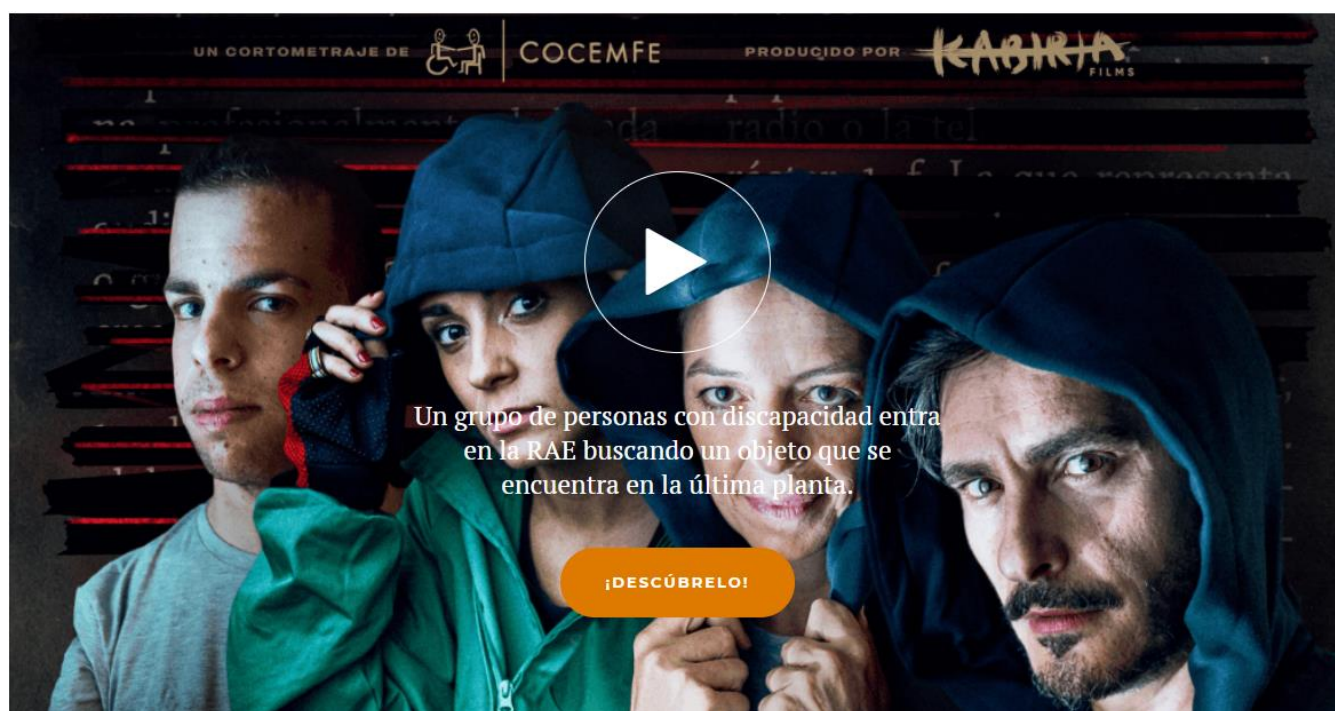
UN CORTOMETRAJE DE COCEMFE PRODUCIDO POR KABIRIA FILMS

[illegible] profesionalmente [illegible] radio o la tel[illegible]

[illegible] f. La que representa

Un grupo de personas con discapacidad entra en la RAE buscando un objeto que se encuentra en la última planta.

¡DESCÚBRELO!